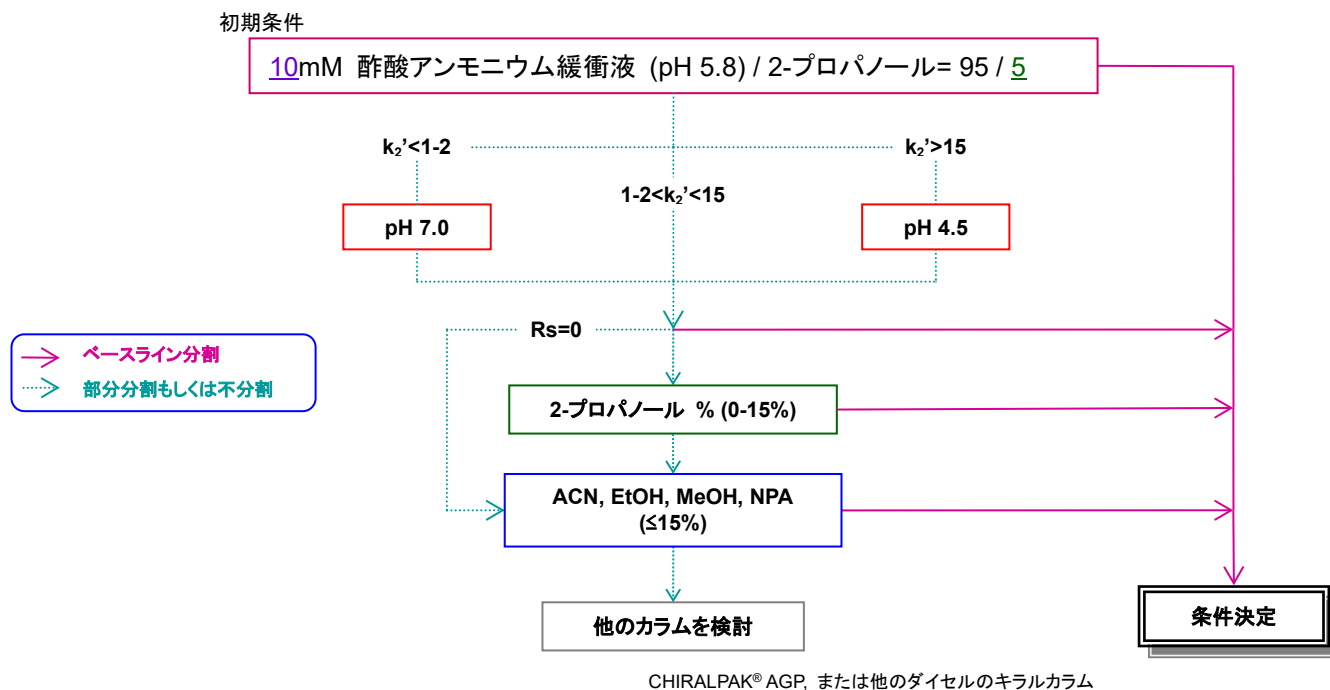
初期条件

10mM 酢酸アンモニウム緩衝液 (pH 5.8) / 2-プロパノール= 95 / 5

$k_2$'<1-2

$k_2$'>15

1-2<$k_2$'<15

pH 7.0

pH 4.5

Rs=0

ベースライン分割

部分分割もしくは不分割

2-プロパノール % (0-15%)

ACN, EtOH, MeOH, NPA (≤15%)

他のカラムを検討

条件決定

CHIRALPAK® AGP, または他のダイセルのキラルカラム